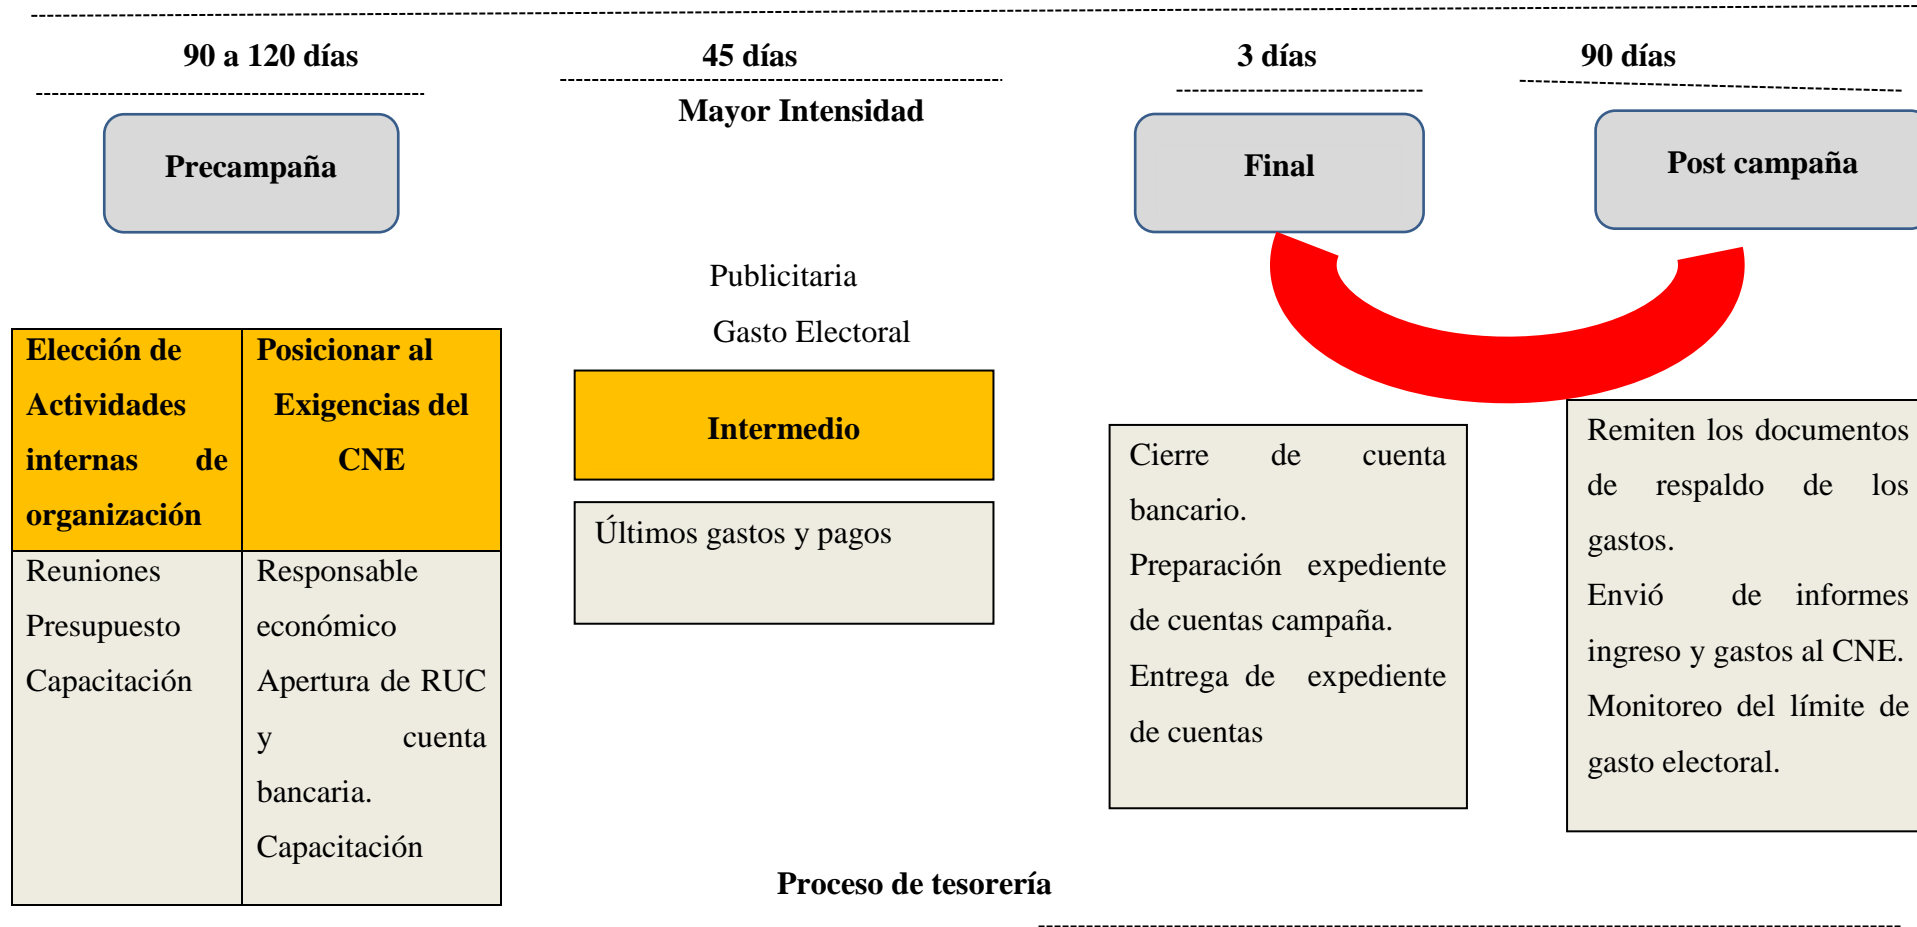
90 a 120 días

45 días

Mayor Intensidad

3 días

90 días

Precampaña

Final

Post campaña

Publicitaria

Gasto Electoral

| Elección de Actividades internas de organización | Posicionar al Exigencias del CNE |
|---|---|
| Reuniones Presupuesto Capacitación | Responsable económico Apertura de RUC y cuenta bancaria. Capacitación |

Intermedio

Últimos gastos y pagos

Cierre de cuenta bancario.
Preparación expediente de cuentas campaña.
Entrega de expediente de cuentas

Remiten los documentos de respaldo de los gastos.
Envió de informes ingreso y gastos al CNE.
Monitoreo del límite de gasto electoral.

Proceso de tesorería